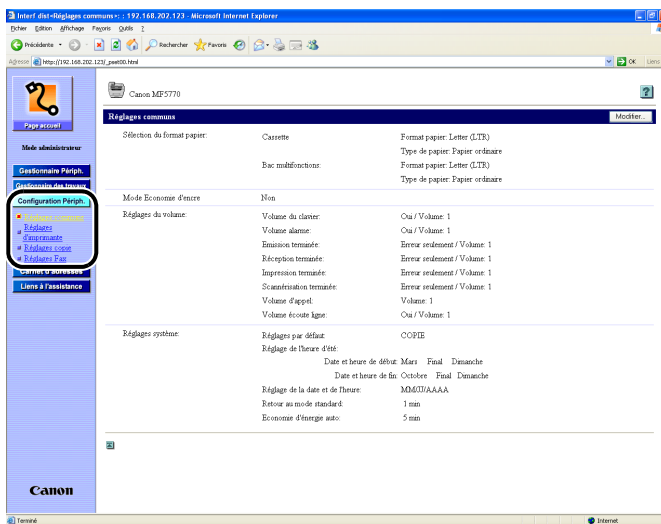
Interf dist<Réglages communs>: : 192.168.202.123 - Microsoft Internet Explorer

Fichier Edition Affichage Favoris Outils ?

Précédente Rechercher Favoris

Adresse http://192.168.202.123/_pset00.html

OK Liens

Page accueil

Mode administrateur

Gestionnaire Périph.

Gestionnaire des travaux

Configuration Périph.

Réglages communs

Réglages d'imprimante

Réglages copie

Réglages Fax

Carnet d'adresses

Liens à l'assistance

Canon

Canon MF5770

Réglages communs

Modifier...

| Sélection du format papier: | Cassette | Format papier: Letter (LTR) |
|---|---|---|
| | | Type de papier: Papier ordinaire |
| | Bac multifonctions: | Format papier: Letter (LTR) |
| | | Type de papier: Papier ordinaire |
| Mode Economie d'encre | Non | |
| Réglages du volume: | Volume du clavier: | Oui / Volume: 1 |
| | Volume alarme: | Oui / Volume: 1 |
| | Emission terminée: | Erreur seulement / Volume: 1 |
| | Réception terminée: | Erreur seulement / Volume: 1 |
| | Impression terminée: | Erreur seulement / Volume: 1 |
| | Scannérisation terminée: | Erreur seulement / Volume: 1 |
| | Volume d'appel: | Volume: 1 |
| | Volume écoute ligne: | Oui / Volume: 1 |
| Réglages système: | Réglages par défaut: | COPIE |
| | Réglage de l'heure d'été: | |
| | Date et heure de début: | Mars Final Dimanche |
| | Date et heure de fin: | Octobre Final Dimanche |
| | Réglage de la date et de l'heure: | MM/JJ/AAAA |
| | Retour au mode standard: | 1 min |
| | Economie d'énergie auto: | 5 min |

Terminé

Internet